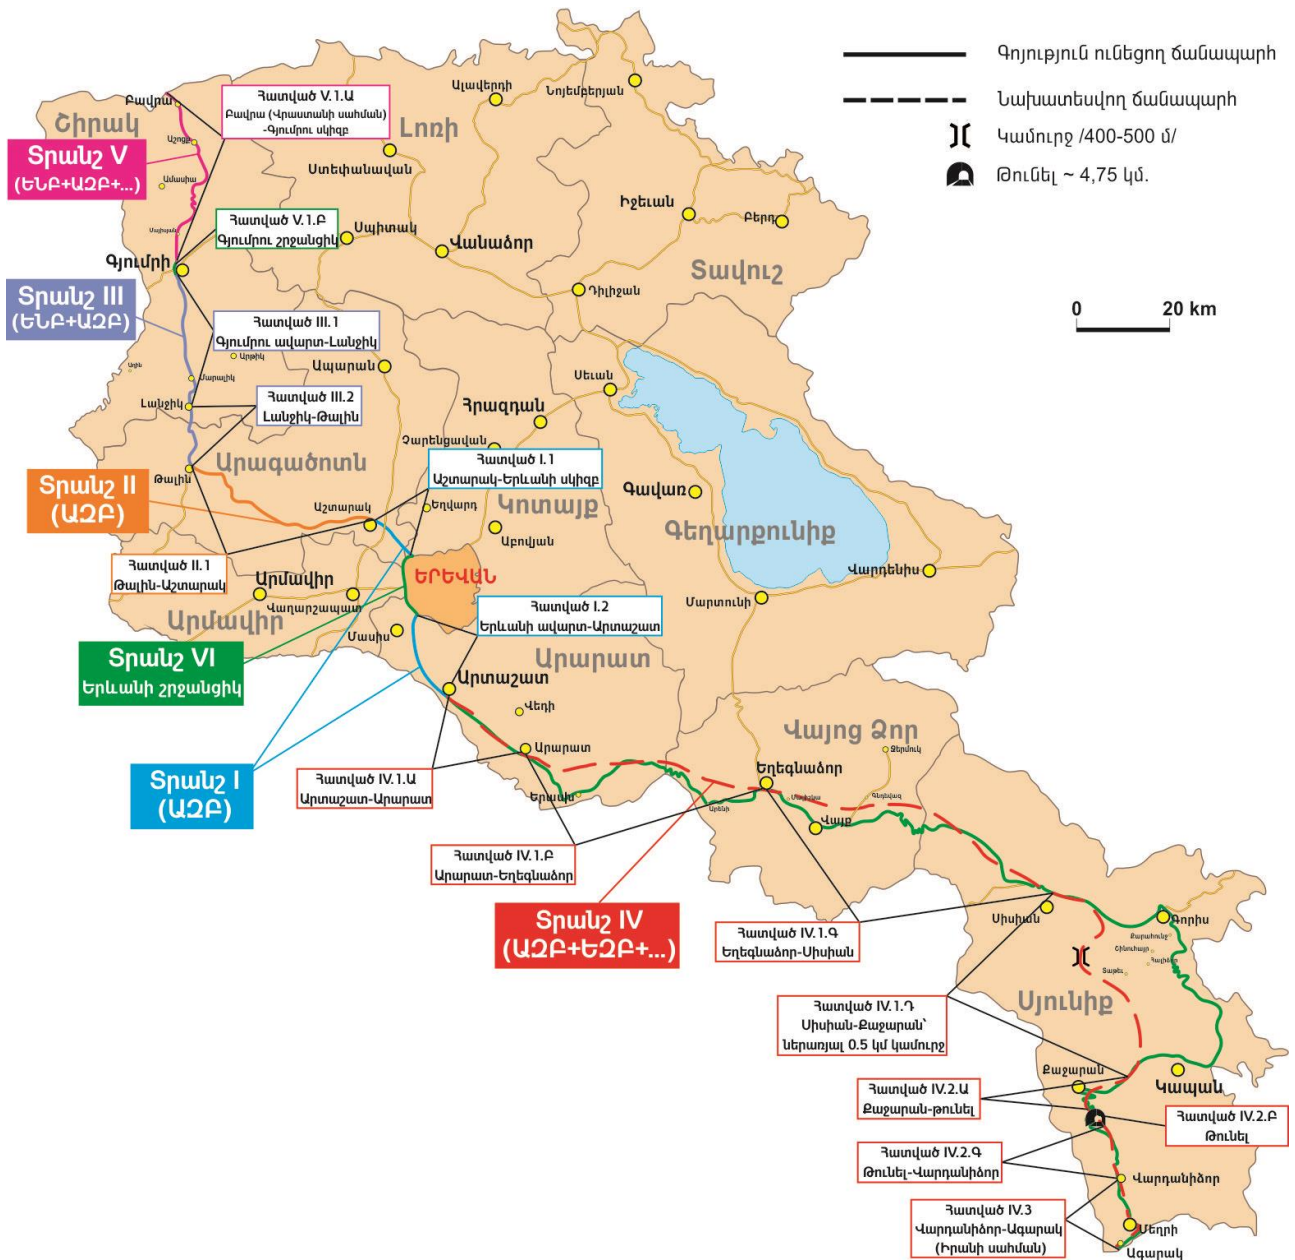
Գոյություն ունեցող ճանապարհ
Նախատեսվող ճանապարհ
Կամուրջ /400-500 մ/
Թունել ~ 4,75 կմ.

0 20 km

Բավրա
Շիրակ
Տրանշ V (ԵՆԲ+ԱԶԲ+...)
Հատված V.1.Ա Բավրա (Վրաստանի սահման) -Գյումրու սկիզբ
Լոռի
Ալավերդի
Նոյեմբերյան
Ստեփանավան
Հատված V.1.Բ Գյումրու շրջանցիկ
Սպիտակ
Վանաձոր
Իջևան
Բերդ
Գյումրի
Տավուշ
Դիլիջան
Տրանշ III (ԵՆԲ+ԱԶԲ)
Հատված III.1 Գյումրու ավարտ-Լանջիկ
Ապարան
Սևան
Լանջիկ
Հատված III.2 Լանջիկ-Թալին
Հրազդան
Չարենցավան
Արագածոտն
Թալին
Տրանշ II (ԱԶԲ)
Հատված I.1 Աշտարակ-Երևանի սկիզբ
Եղվարդ
Կոտայք
Գավառ
Աշտարակ
Գեղարքունիք
Աբովյան
Հատված II.1 Թալին-Աշտարակ
Արմավիր
ԵՐԵՎԱՆ
Վաղարշապատ
Վարդենիս
Արմավիր
Մասիս
Հատված I.2 Երևանի ավարտ-Արտաշատ
Մարտունի
Տրանշ VI Երևանի շրջանցիկ
Արարատ
Արտաշատ
Վեդի
Վայոց Ձոր
Արարատ
Եղեգնաձոր
Հատված IV.1.Ա Արտաշատ-Արարատ
Երասխ
Վայք
Տրանշ I (ԱԶԲ)
Հատված IV.1.Բ Արարատ-Եղեգնաձոր
Տրանշ IV (ԱԶԲ+ԵԶԲ+...)
Հատված IV.1.Գ Եղեգնաձոր-Սիսիան
Սիսիան
Գորիս
Հատված IV.1.Դ Սիսիան-Քաջարան՝ ներառյալ 0.5 կմ կամուրջ
Սյունիք
Քաջարան
Կապան
Հատված IV.2.Ա Քաջարան-թունել
Հատված IV.2.Բ Թունել
Հատված IV.2.Գ Թունել-Վարդանիձոր
Վարդանիձոր
Հատված IV.3 Վարդանիձոր-Ագարակ (Իրանի սահման)
Մեղրի
Ագարակ